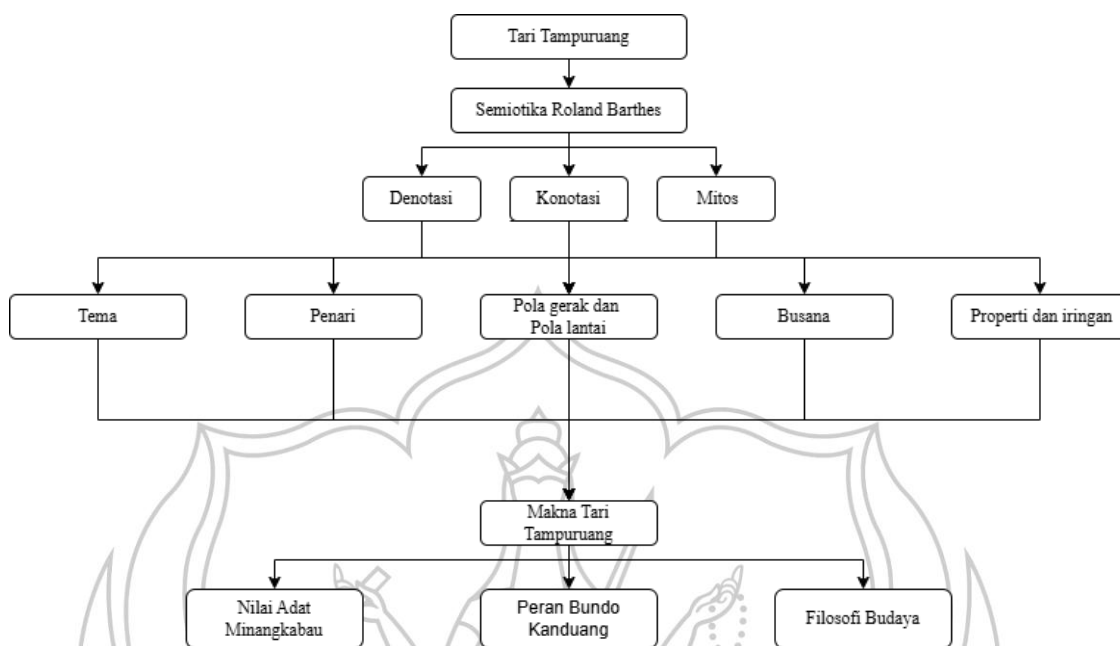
Tari Tampuruang

Semiotika Roland Barthes

Denotasi

Konotasi

Mitos

Tema

Penari

Pola gerak dan Pola lantai

Busana

Properti dan iringan

Makna Tari Tampuruang

Nilai Adat Minangkabau

Peran Bundo Kanduang

Filosofi Budaya